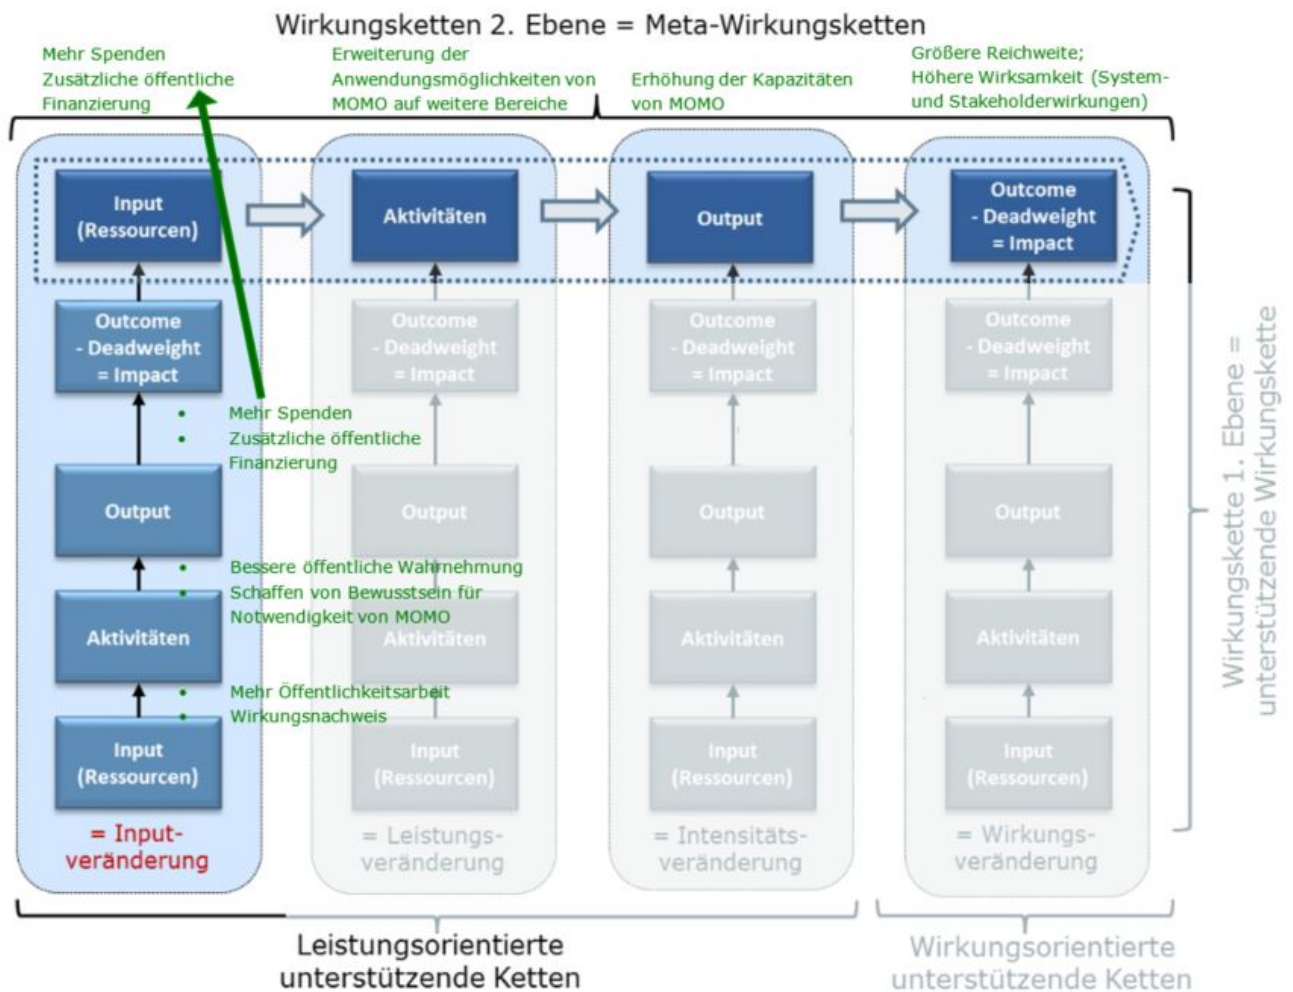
Wirkungsketten 2. Ebene = Meta-Wirkungsketten

Mehr Spenden
Zusätzliche öffentliche Finanzierung

Erweiterung der Anwendungsmöglichkeiten von MOMO auf weitere Bereiche

Erhöhung der Kapazitäten von MOMO

Größere Reichweite; Höhere Wirksamkeit (System- und Stakeholderwirkungen)

Input (Ressourcen)

Aktivitäten

Output

Outcome - Deadweight = Impact

Outcome - Deadweight = Impact

• Mehr Spenden
• Zusätzliche öffentliche Finanzierung

Output

• Bessere öffentliche Wahrnehmung
• Schaffen von Bewusstsein für Notwendigkeit von MOMO

Aktivitäten

• Mehr Öffentlichkeitsarbeit
• Wirkungsnachweis

Input (Ressourcen)

= Input-veränderung

Outcome - Deadweight = Impact
Output
Aktivitäten
Input (Ressourcen)
= Leistungs-veränderung

Outcome - Deadweight = Impact
Output
Aktivitäten
Input (Ressourcen)
= Intensitäts-veränderung

Outcome - Deadweight = Impact
Output
Aktivitäten
Input (Ressourcen)
= Wirkungs-veränderung

Wirkungskette 1. Ebene = unterstützende Wirkungskette

Leistungsorientierte unterstützende Ketten

Wirkungsorientierte unterstützende Ketten